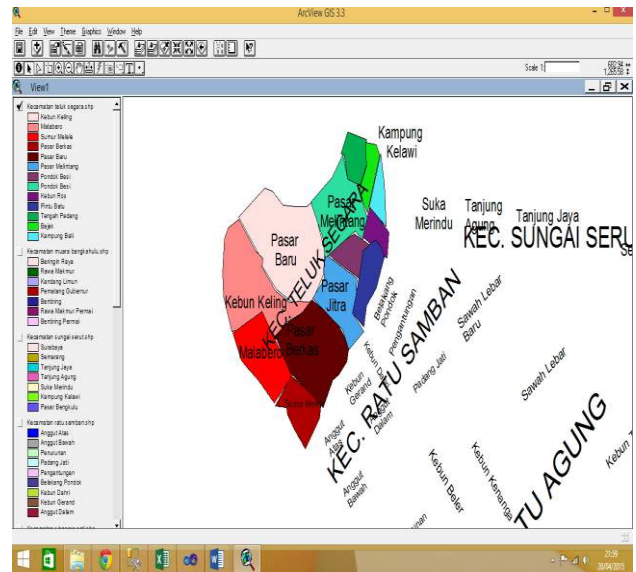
ArcView GIS 3.3

File Edit View Theme Graphics Window Help

Scale 1:

View1

Kecamatan teluk segara.shp
Kebun Keling
Malabero
Sumur Melele
Pasar Berkas
Pasar Baru
Pasar Melintang
Pondok Besi
Pondok Besi
Kebun Ros
Pintu Batu
Tengah Padang
Bajak
Sumur Bali

Kecamatan muara bangkahulu.shp
Beringin Raya
Rawa Makmur
Kandang Limun
Pematang Gubernur
Bentiring
Rawa Makmur Permai
Bentiring Permai

Kecamatan sungai serut.shp
Surabaya
Semarang
Tanjung Jaya
Tanjung Agung
Suka Merindu
Kampung Kelawi
Pasar Bengkulu

Kecamatan ratu samban.shp
Anggut Atas
Anggut Bawah
Penurunan
Padang Jati
Pengantungan
Belakang Pondok
Kebun Dahri
Kebun Gerand
Anggut Dalam

Kampung Kelawi
Pasar Melintang
Suka Merindu
Tanjung Agung
Tanjung Jaya
KEC. SUNGAI SERUT
Pasar Baru
KEC. TELUK SEGARA
Kebun Keling
Pasar Jitra
Belakang Pondok
Pengantungan
KEC. RATU SAMBAN
Sawah Lebar Baru
Malabero
Pasar Berkas
Kebun Dahri
Padang Jati
Sawah Lebar
Kebun Gerand
Anggut Dalam
Sumur Meleleh
Anggut Atas
Anggut Bawah
Kebun Beler
Kebun Kenanga
TU AGUNG
Kebun T

21:59
20/04/2015